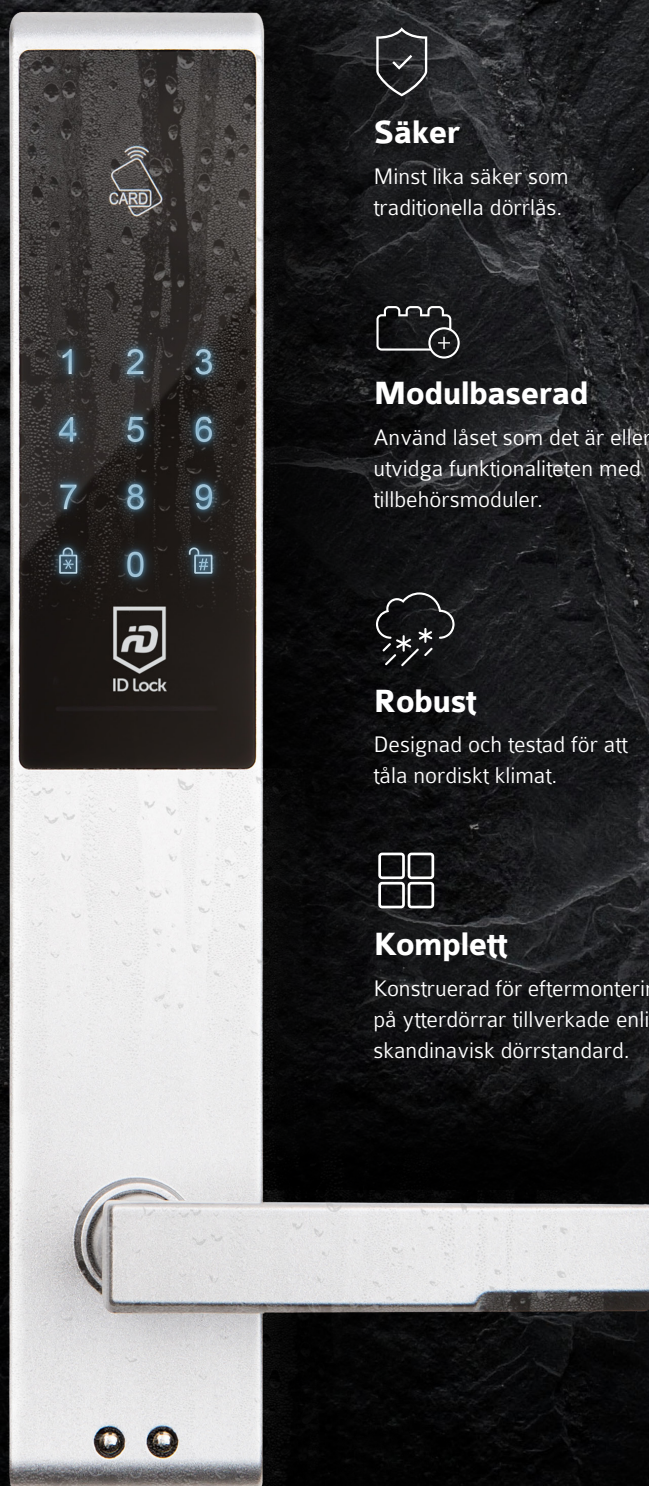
CARD

1 2 3
4 5 6
7 8 9
0

ID Lock

Säker

Minst lika säker som traditionella dörrlås.

Modulbaserad

Använd låset som det är eller utvidga funktionaliteten med tillbehörsmoduler.

Robust

Designad och testad för att tåla nordiskt klimat.

Komplett

Konstruerad för eftermontering på ytterdörrar tillverkade enli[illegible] skandinavisk dörrstandard.